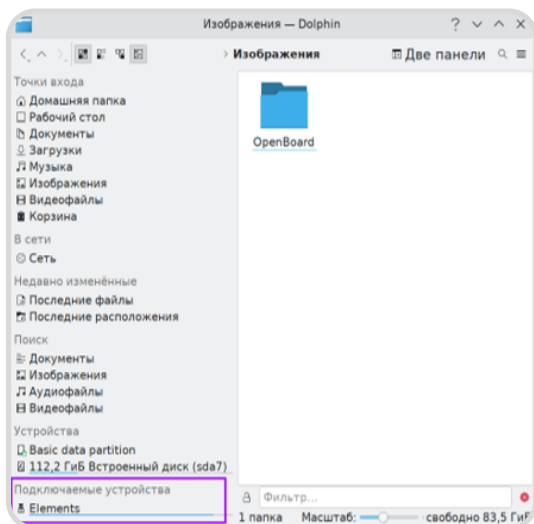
Изображения — Dolphin

Изображения

Две панели

Точки входа
Домашняя папка
Рабочий стол
Документы
Загрузки
Музыка
Изображения
Видеофайлы
Корзина

В сети
Сеть

Недавно изменённые
Последние файлы
Последние расположения

Поиск
Документы
Изображения
Аудиофайлы
Видеофайлы

Устройства
Basic data partition
112,2 ГиБ Встроенный диск (sda7)

Подключаемые устройства
Elements

OpenBoard

Фильтр...

1 папка
Масштаб:
свободно 83,5 ГиБ